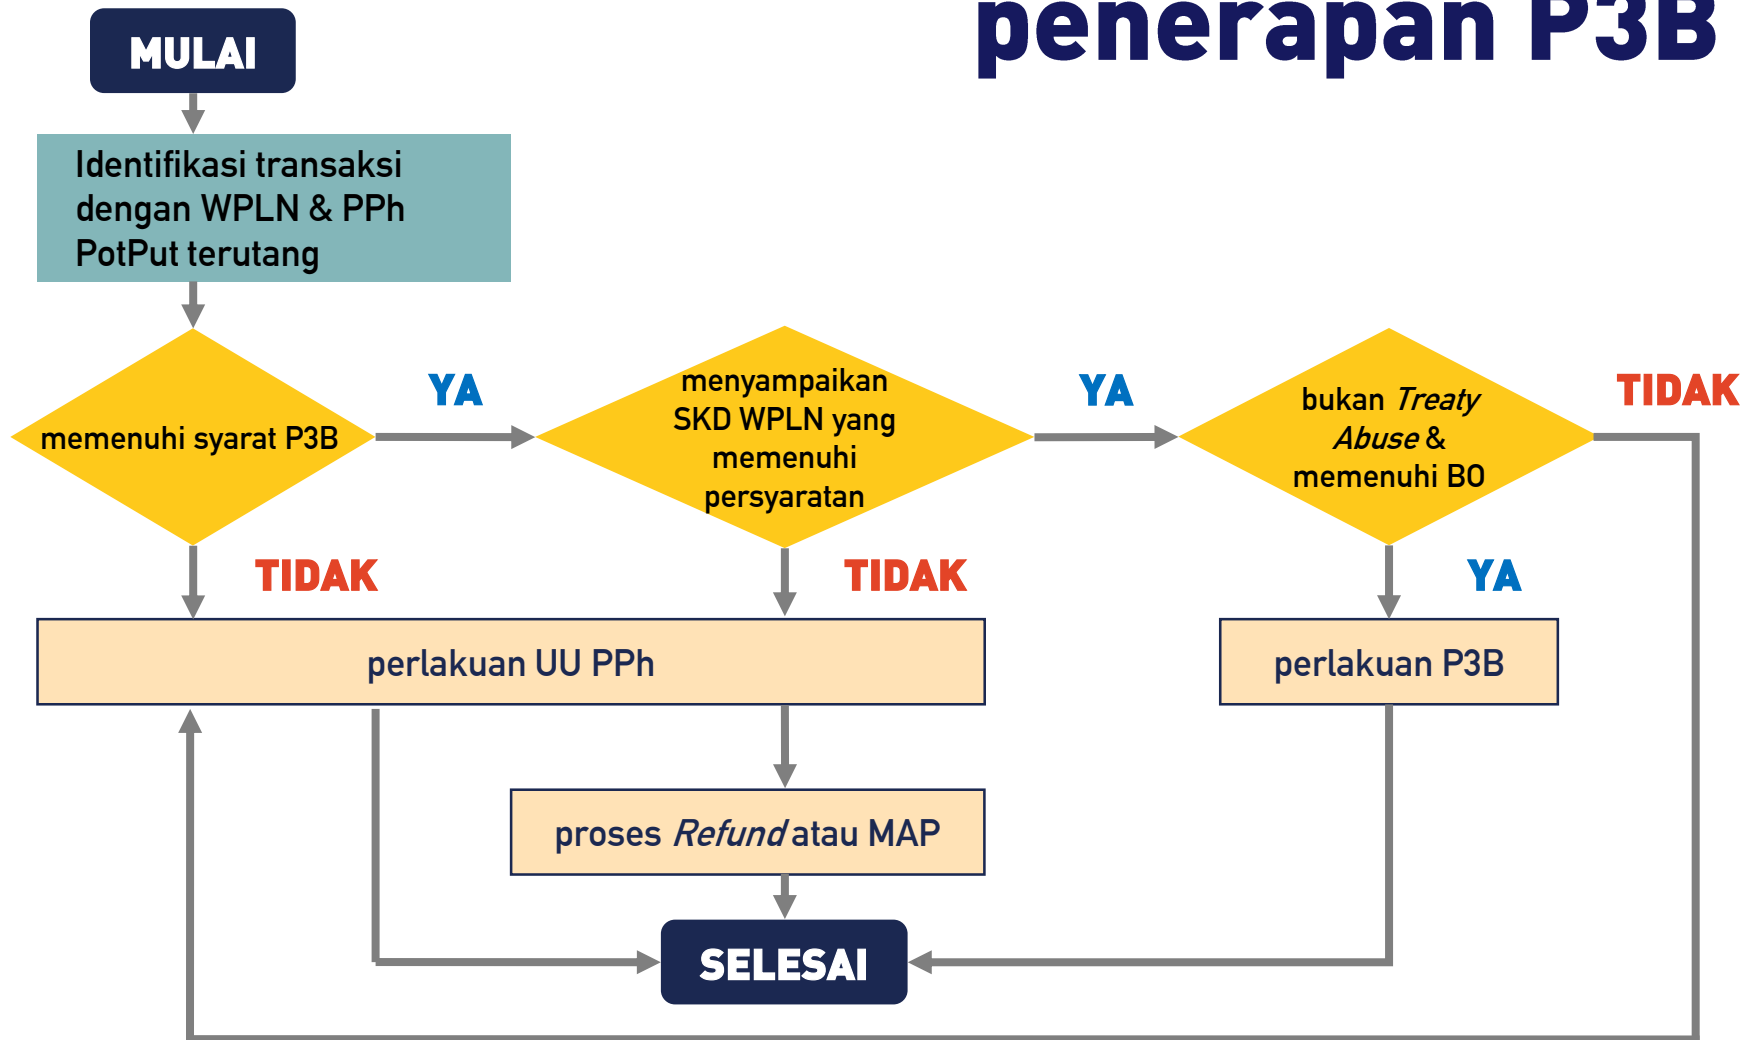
penerapan P3B

MULAI

Identifikasi transaksi dengan WPLN & PPh PotPut terutang

memenuhi syarat P3B

YA

menyampaikan SKD WPLN yang memenuhi persyaratan

YA

bukan *Treaty Abuse* & memenuhi BO

TIDAK

TIDAK

TIDAK

YA

perlakuan UU PPh

perlakuan P3B

proses *Refund* atau MAP

SELESAI